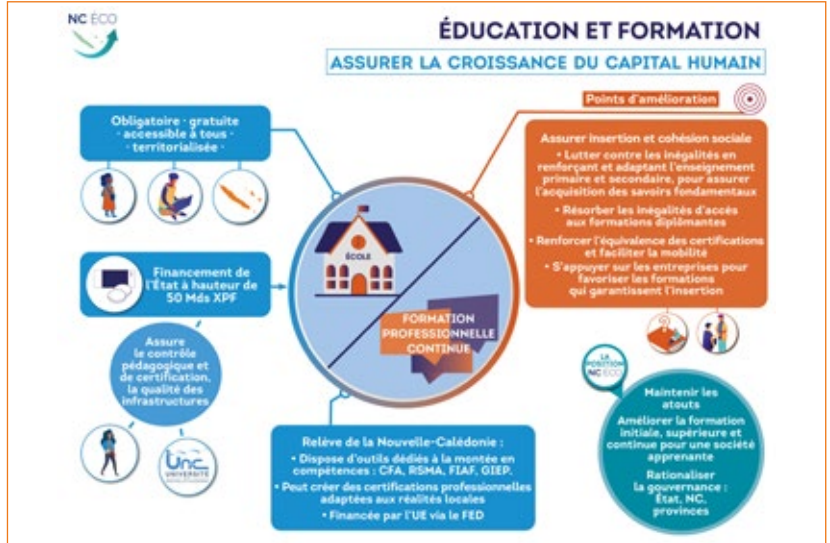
NC ÉCO

ÉDUCATION ET FORMATION

ASSURER LA CROISSANCE DU CAPITAL HUMAIN

Obligatoire · gratuite · accessible à tous · territorialisée ·

Points d'amélioration

Assurer insertion et cohésion sociale

• Lutter contre les inégalités en renforçant et adaptant l'enseignement primaire et secondaire, pour assurer l'acquisition des savoirs fondamentaux

• Résorber les inégalités d'accès aux formations diplômantes

• Renforcer l'équivalence des certifications et faciliter la mobilité

• S'appuyer sur les entreprises pour favoriser les formations qui garantissent l'insertion

ÉCOLE

Financement de l'État à hauteur de 50 Mds XPF

FORMATION PROFESSIONNELLE CONTINUE

Assure le contrôle pédagogique et de certification, la qualité des infrastructures

LA POSITION NC ÉCO

Maintenir les atouts

Améliorer la formation initiale, supérieure et continue pour une société apprenante

Rationaliser la gouvernance : État, NC, provinces

unc UNIVERSITÉ

Relève de la Nouvelle-Calédonie :

• Dispose d'outils dédiés à la montée en compétences : CFA, RSMA, FIAF, GIEP.

• Peut créer des certifications professionnelles adaptées aux réalités locales

• Financée par l'UE via le FED